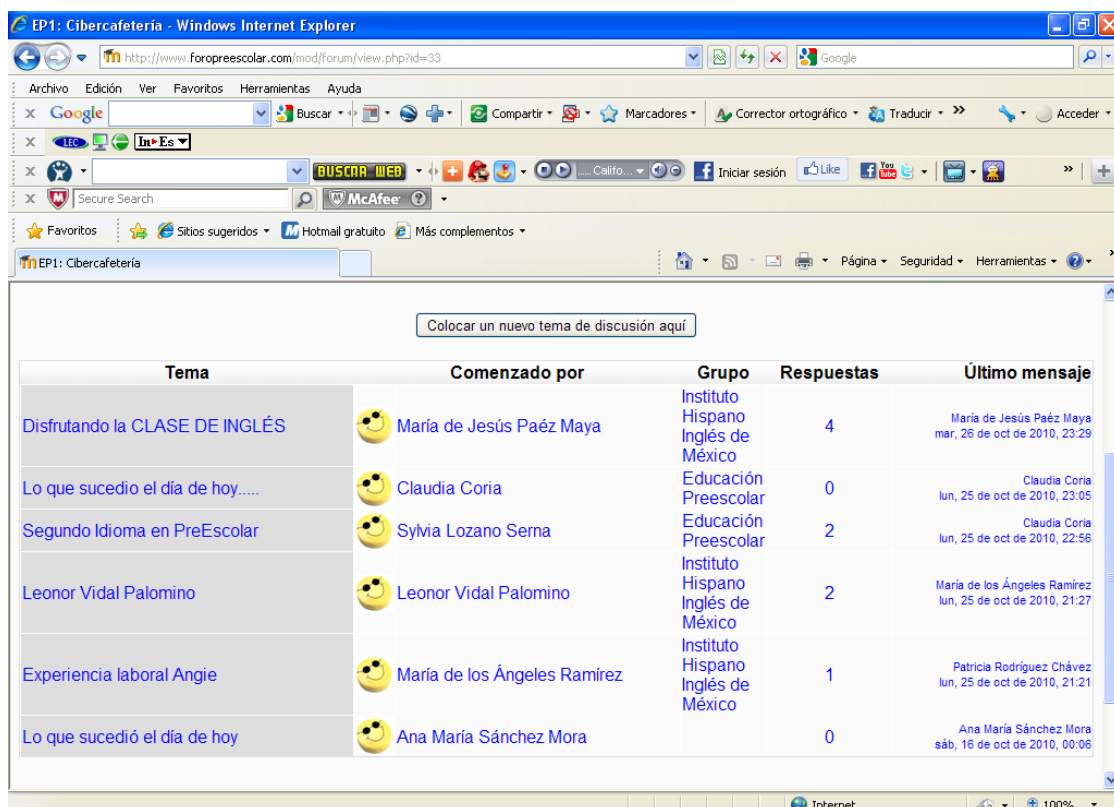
EP1: Cibercafetería - Windows Internet Explorer

http://www.foropreescolar.com/mod/forum/view.php?id=33

Google

Archivo Edición Ver Favoritos Herramientas Ayuda

Google Buscar Compartir Marcadores Corrector ortográfico Traducir » Acceder

In▸Es

BUSCAR WEB Califo... Iniciar sesión Like

Secure Search McAfee

Favoritos Sitios sugeridos Hotmail gratuito Más complementos

EP1: Cibercafetería

Página Seguridad Herramientas

Colocar un nuevo tema de discusión aquí

| Tema | Comenzado por | Grupo | Respuestas | Último mensaje |
|---|---|---|---|---|
| Disfrutando la CLASE DE INGLÉS | María de Jesús Paéz Maya | Instituto Hispano Inglés de México | 4 | María de Jesús Paéz Maya mar, 26 de oct de 2010, 23:29 |
| Lo que sucedio el día de hoy..... | Claudia Coria | Educación Preescolar | 0 | Claudia Coria lun, 25 de oct de 2010, 23:05 |
| Segundo Idioma en PreEscolar | Sylvia Lozano Serna | Educación Preescolar | 2 | Claudia Coria lun, 25 de oct de 2010, 22:56 |
| Leonor Vidal Palomino | Leonor Vidal Palomino | Instituto Hispano Inglés de México | 2 | María de los Ángeles Ramírez lun, 25 de oct de 2010, 21:27 |
| Experiencia laboral Angie | María de los Ángeles Ramírez | Instituto Hispano Inglés de México | 1 | Patricia Rodríguez Chávez lun, 25 de oct de 2010, 21:21 |
| Lo que sucedió el día de hoy | Ana María Sánchez Mora | | 0 | Ana María Sánchez Mora sáb, 16 de oct de 2010, 00:06 |

Internet 100%